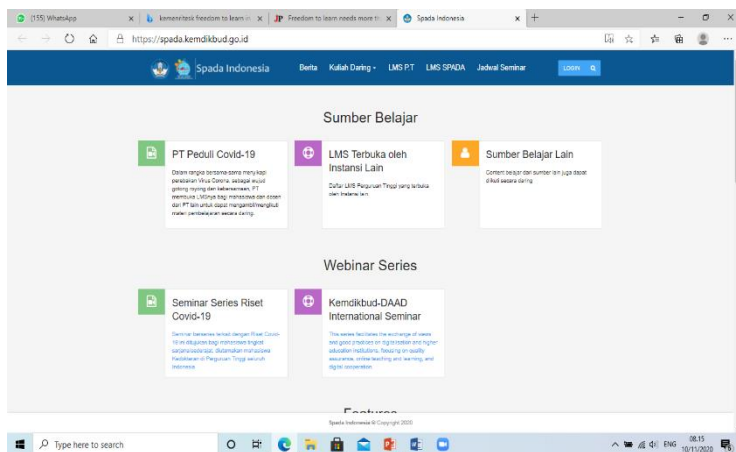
(155) WhatsApp
kemenristek freedom to learn ir
Freedom to learn needs more ti
Spada Indonesia
https://spada.kemdikbud.go.id

Spada Indonesia
Berita Kuliah Daring LMS PT LMS SPADA Jadwal Seminar LOGIN

Sumber Belajar

PT Peduli Covid-19
Dalam rangka bersama-sama menyikapi penularan Virus Corona, sebagai wujud gotong royong dan kebersamaan, PT membuka LMSnya bagi mahasiswa dan dosen dari PT lain untuk dapat mengambil/mengikuti materi pembelajaran secara daring.

LMS Terbuka oleh Instansi Lain
Daftar LMS Perguruan Tinggi yang terbuka dan Instansi lain.

Sumber Belajar Lain
Content belajar dari sumber lain juga dapat diakses secara daring.

Webinar Series

Seminar Series Riset Covid-19
Seminar berseries terkait dengan Riset Covid-19 ini ditujukan bagi mahasiswa tingkat sarjana/pascasarjana, diutamakan mahasiswa Kedokteran di Perguruan Tinggi seluruh Indonesia.

Kemdikbud-DAAD International Seminar
This series facilitates the exchange of views and good practices on digitalisation and higher education institutions, focusing on quality assurance, online teaching and learning, and digital cooperation.

Features

Spada Indonesia © Copyright 2020

Type here to search
ENG 08.15 10/11/2020